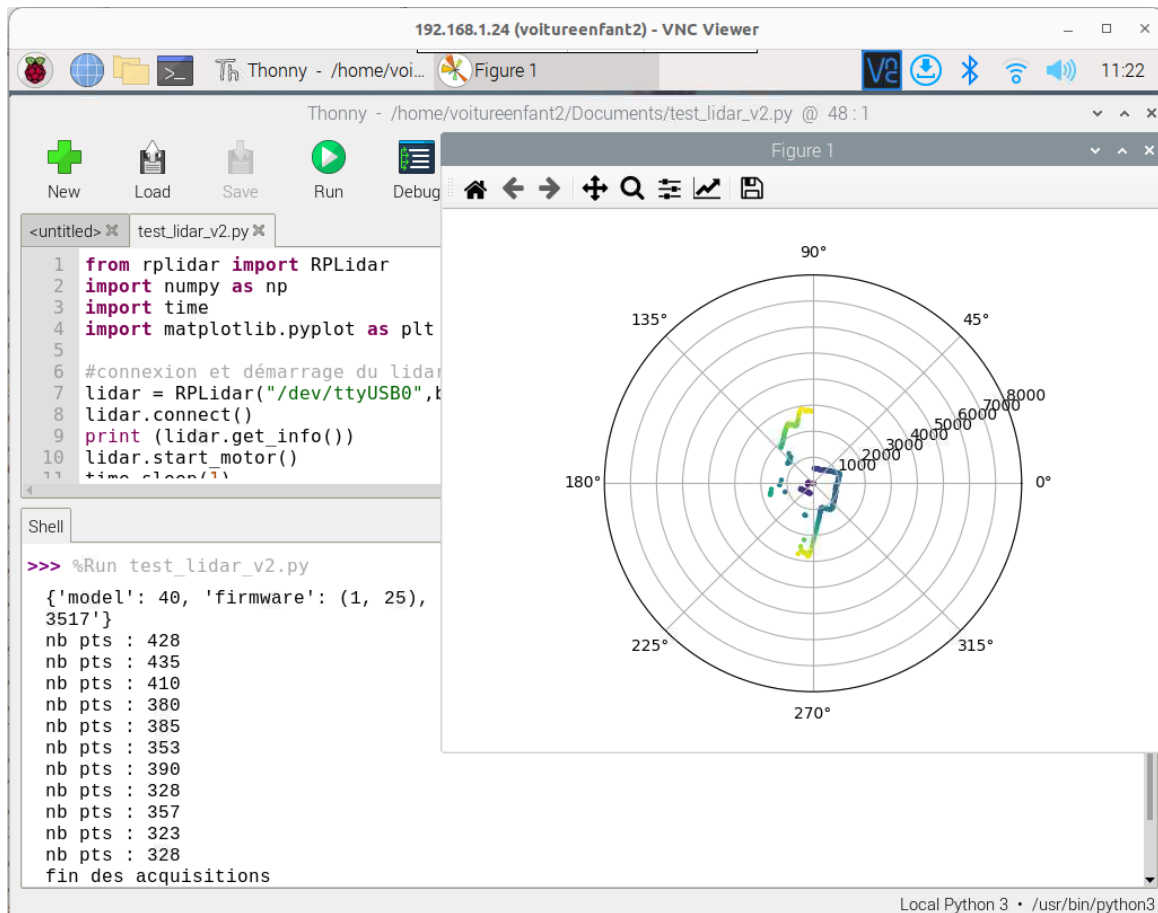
192.168.1.24 (voitureenfant2) - VNC Viewer

Thonny - /home/voi... Figure 1 11:22

Thonny - /home/voitureenfant2/Documents/test_lidar_v2.py @ 48 : 1

New Load Save Run Debug

<untitled> test_lidar_v2.py

1 from rplidar import RPLidar
2 import numpy as np
3 import time
4 import matplotlib.pyplot as plt
5
6 #connexion et démarrage du lidar
7 lidar = RPLidar("/dev/ttyUSB0",b
8 lidar.connect()
9 print (lidar.get_info())
10 lidar.start_motor()
11 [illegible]

Shell

>>> %Run test_lidar_v2.py
{'model': 40, 'firmware': (1, 25),
3517'}
nb pts : 428
nb pts : 435
nb pts : 410
nb pts : 380
nb pts : 385
nb pts : 353
nb pts : 390
nb pts : 328
nb pts : 357
nb pts : 323
nb pts : 328
fin des acquisitions

Figure 1

90°
135°
45°
180°
0°
225°
315°
270°
1000
2000
3000
4000
5000
6000
7000
8000

Local Python 3 • /usr/bin/python3